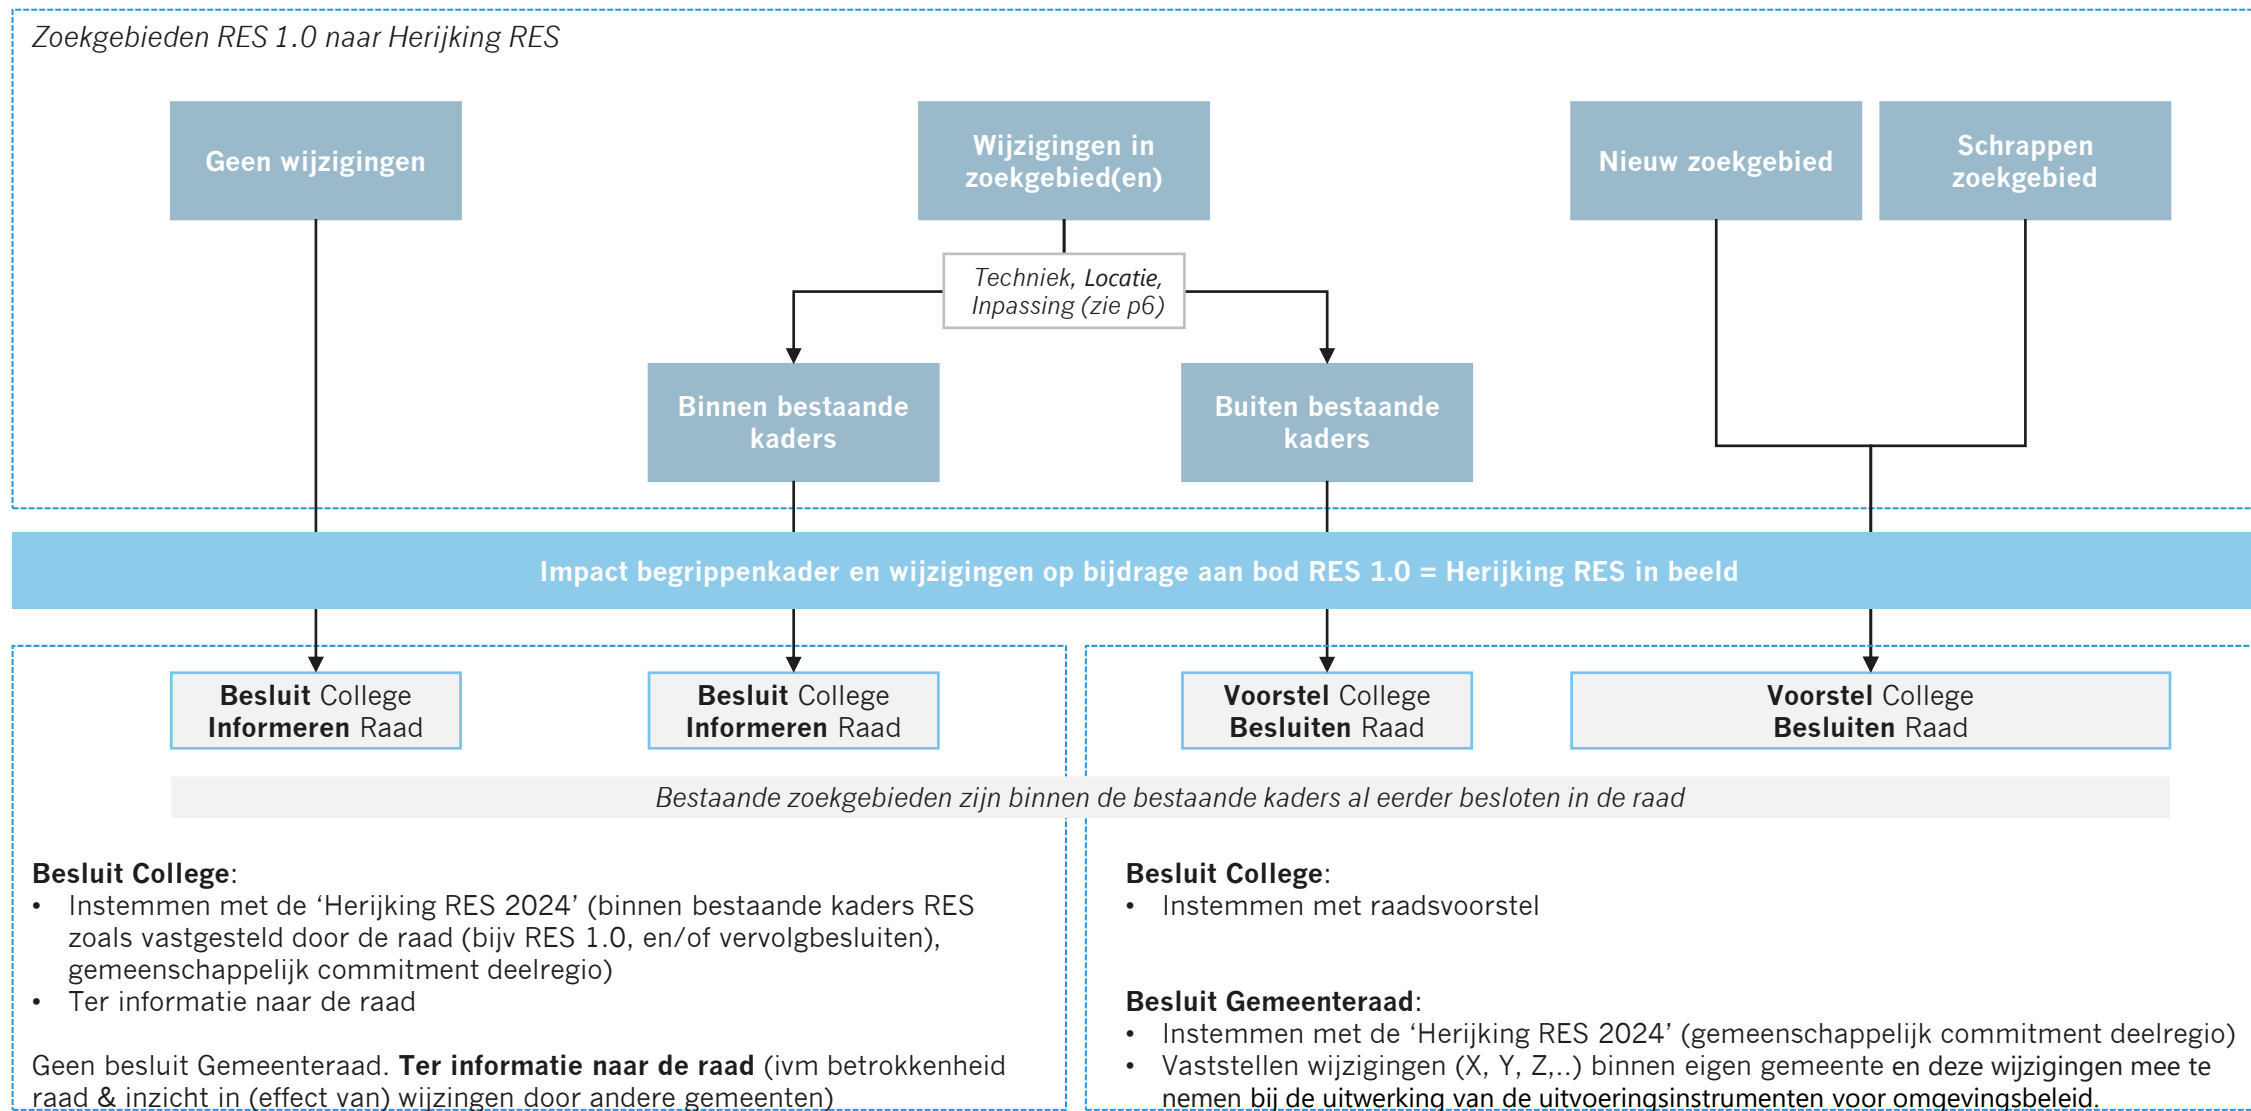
Zoekgebieden RES 1.0 naar Herijking RES

Geen wijzigingen

Wijzigingen in zoekgebied(en)

Nieuw zoekgebied

Schrappen zoekgebied

Techniek, Locatie, Inpassing (zie p6)

Binnen bestaande kaders

Buiten bestaande kaders

Impact begrippenkader en wijzigingen op bijdrage aan bod RES 1.0 = Herijking RES in beeld

**Besluit** College **Informeren** Raad

**Besluit** College **Informeren** Raad

**Voorstel** College **Besluiten** Raad

**Voorstel** College **Besluiten** Raad

Bestaande zoekgebieden zijn binnen de bestaande kaders al eerder besloten in de raad

**Besluit College**:
• Instemmen met de 'Herijking RES 2024' (binnen bestaande kaders RES zoals vastgesteld door de raad (bijv RES 1.0, en/of vervolgbesluiten), gemeenschappelijk commitment deelregio)
• Ter informatie naar de raad

Geen besluit Gemeenteraad. **Ter informatie naar de raad** (ivm betrokkenheid raad & inzicht in (effect van) wijzingen door andere gemeenten)

**Besluit College**:
• Instemmen met raadsvoorstel

**Besluit Gemeenteraad**:
• Instemmen met de 'Herijking RES 2024' (gemeenschappelijk commitment deelregio)
• Vaststellen wijzigingen (X, Y, Z,..) binnen eigen gemeente en deze wijzigingen mee te nemen bij de uitwerking van de uitvoeringsinstrumenten voor omgevingsbeleid.